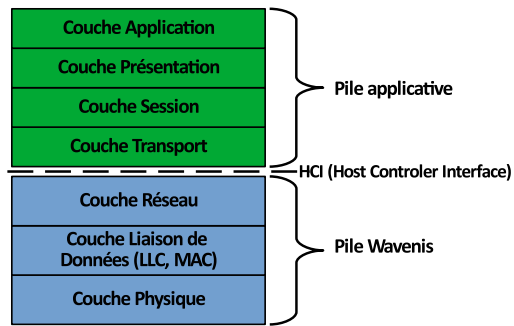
Couche Application

Couche Présentation

Couche Session

Couche Transport

Pile applicative

HCI (Host Controler Interface)

Couche Réseau

Couche Liaison de Données (LLC, MAC)

Couche Physique

Pile Wavenis